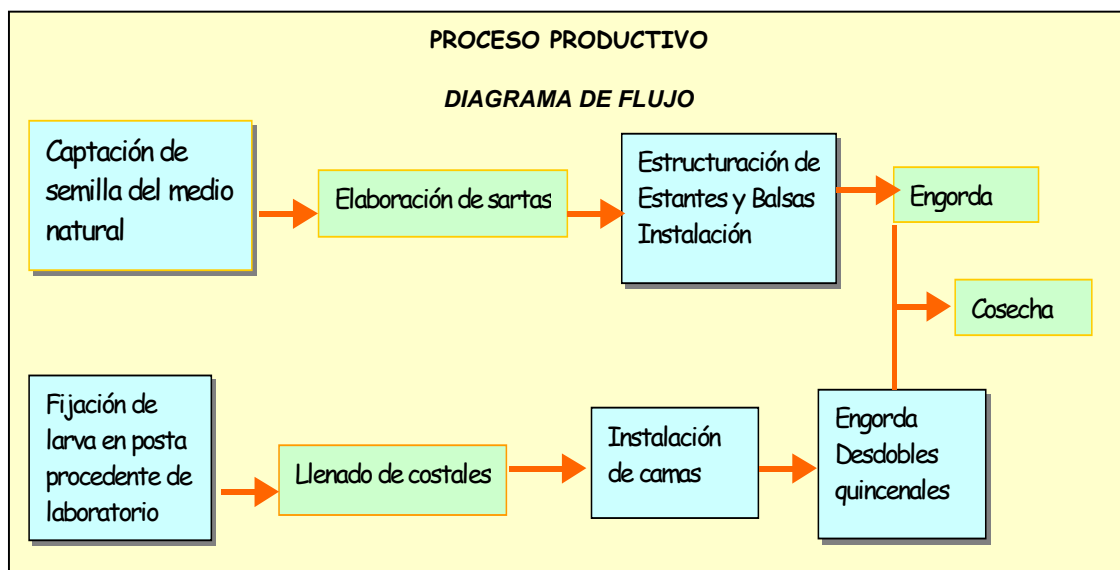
PROCESO PRODUCTIVO

DIAGRAMA DE FLUJO

Captación de semilla del medio natural

Elaboración de sartas

Estructuración de Estantes y Balsas Instalación

Engorda

Cosecha

Fijación de larva en posta procedente de laboratorio

Llenado de costales

Instalación de camas

Engorda Desdobles quincenales